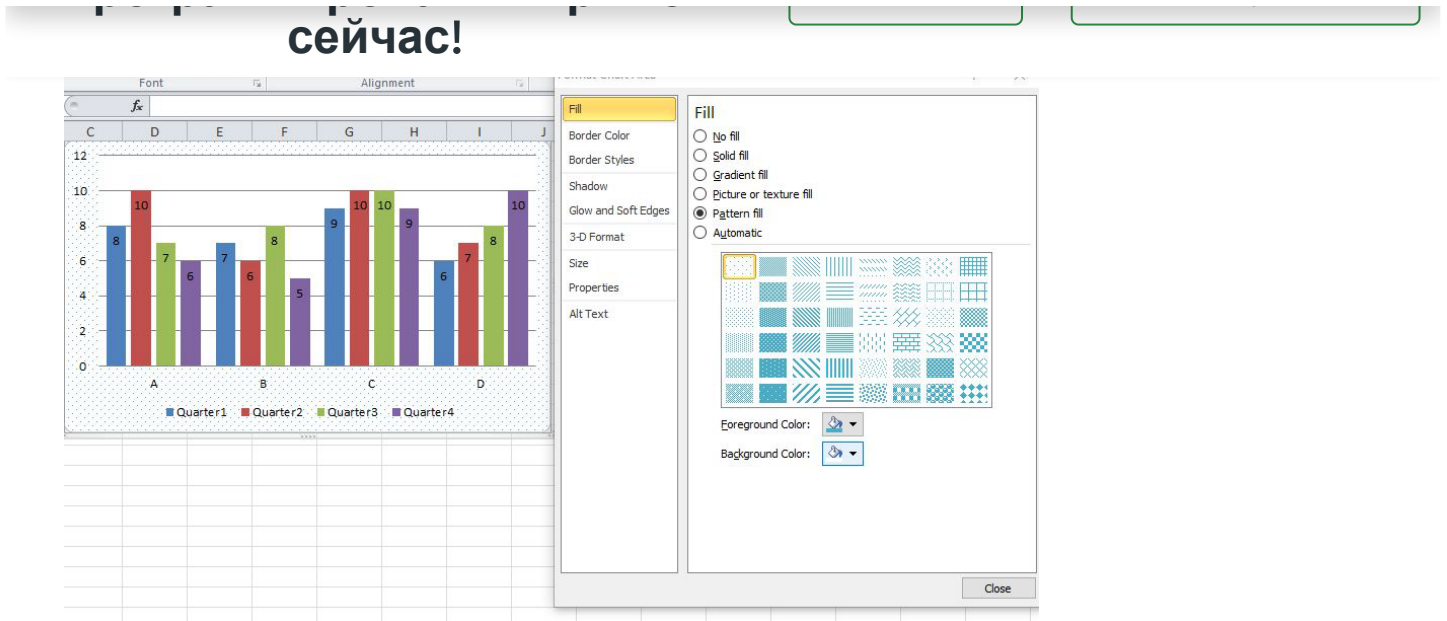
сейчас!

Font
Alignment
Format Chart Area

$f_x$

C D E F G H I J

12
10
8
6
4
2
0

8 10 7 6
7 6 8 5
9 10 10 9
6 7 8 10

A B C D

Quarter1 Quarter2 Quarter3 Quarter4

Fill
Border Color
Border Styles
Shadow
Glow and Soft Edges
3-D Format
Size
Properties
Alt Text

Fill
No fill
Solid fill
Gradient fill
Picture or texture fill
Pattern fill
Automatic

Foreground Color:
Background Color:

Close